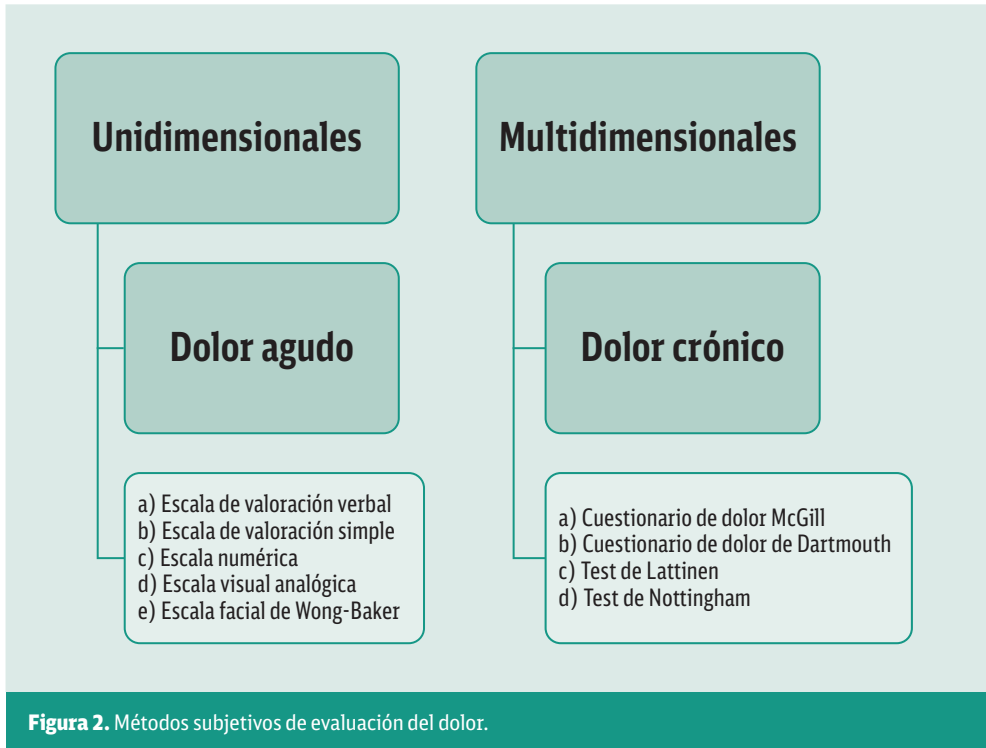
Unidimensionales

Dolor agudo

a) Escala de valoración verbal
b) Escala de valoración simple
c) Escala numérica
d) Escala visual analógica
e) Escala facial de Wong-Baker

Multidimensionales

Dolor crónico

a) Cuestionario de dolor McGill
b) Cuestionario de dolor de Dartmouth
c) Test de Lattinen
d) Test de Nottingham

Figura 2. Métodos subjetivos de evaluación del dolor.